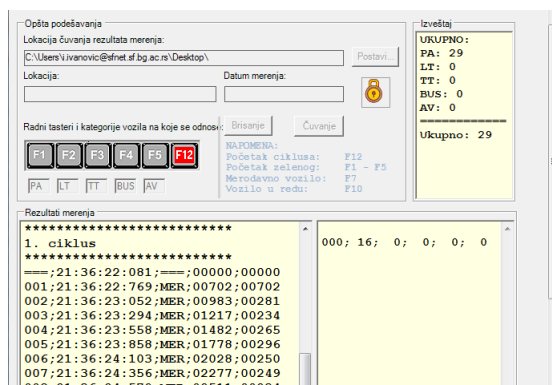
Opšta podešavanja

Lokacija čuvanja rezultata merenja:

C:\Users\i.ivanovic@sfnet.sf.bg.ac.rs\Desktop\

Postavi...

Lokacija:

Datum merenja:

Radni tasteri i kategorije vozila na koje se odnos

Brisanje

Čuvanje

F1 F2 F3 F4 F5 F12

PA LT TT BUS AV

NAPOMENA:
Početak ciklusa: F12
Početak zelenog: F1 - F5
Merodavno vozilo: F7
Vozilo u redu: F10

Izveštaj

UKUPNO:
PA: 29
LT: 0
TT: 0
BUS: 0
AV: 0
============
Ukupno: 29

Rezultati merenja

**************************
1. ciklus
**************************
===;21:36:22:081;===;00000;00000
001;21:36:22:769;MER;00702;00702
002;21:36:23:052;MER;00983;00281
003;21:36:23:294;MER;01217;00234
004;21:36:23:558;MER;01482;00265
005;21:36:23:858;MER;01778;00296
006;21:36:24:103;MER;02028;00250
007;21:36:24:356;MER;02277;00249
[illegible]

000; 16; 0; 0; 0; 0